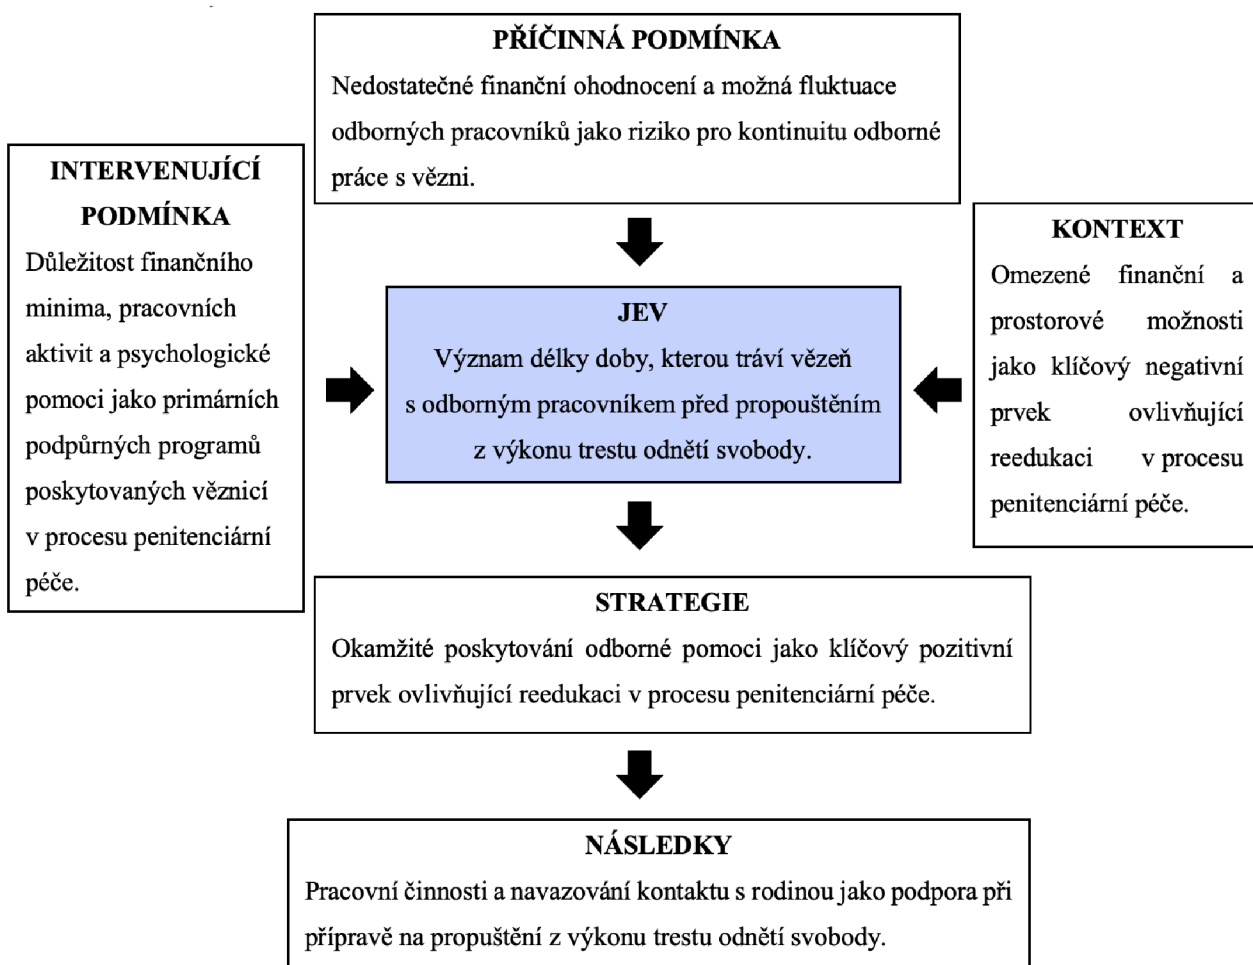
PŘÍČINNÁ PODMÍNKA
Nedostatečné finanční ohodnocení a možná fluktuace odborných pracovníků jako riziko pro kontinuitu odborné práce s vězni.

INTERVENUJÍCÍ PODMÍNKA
Důležitost finančního minima, pracovních aktivit a psychologické pomoci jako primárních podpůrných programů poskytovaných věznicí v procesu penitenciární péče.

JEV
Význam délky doby, kterou tráví vězeň s odborným pracovníkem před propouštěním z výkonu trestu odnětí svobody.

KONTEXT
Omezené finanční a prostorové možnosti jako klíčový negativní prvek ovlivňující reedukaci v procesu penitenciární péče.

STRATEGIE
Okamžité poskytování odborné pomoci jako klíčový pozitivní prvek ovlivňující reedukaci v procesu penitenciární péče.

NÁSLEDKY
Pracovní činnosti a navazování kontaktu s rodinou jako podpora při přípravě na propuštění z výkonu trestu odnětí svobody.